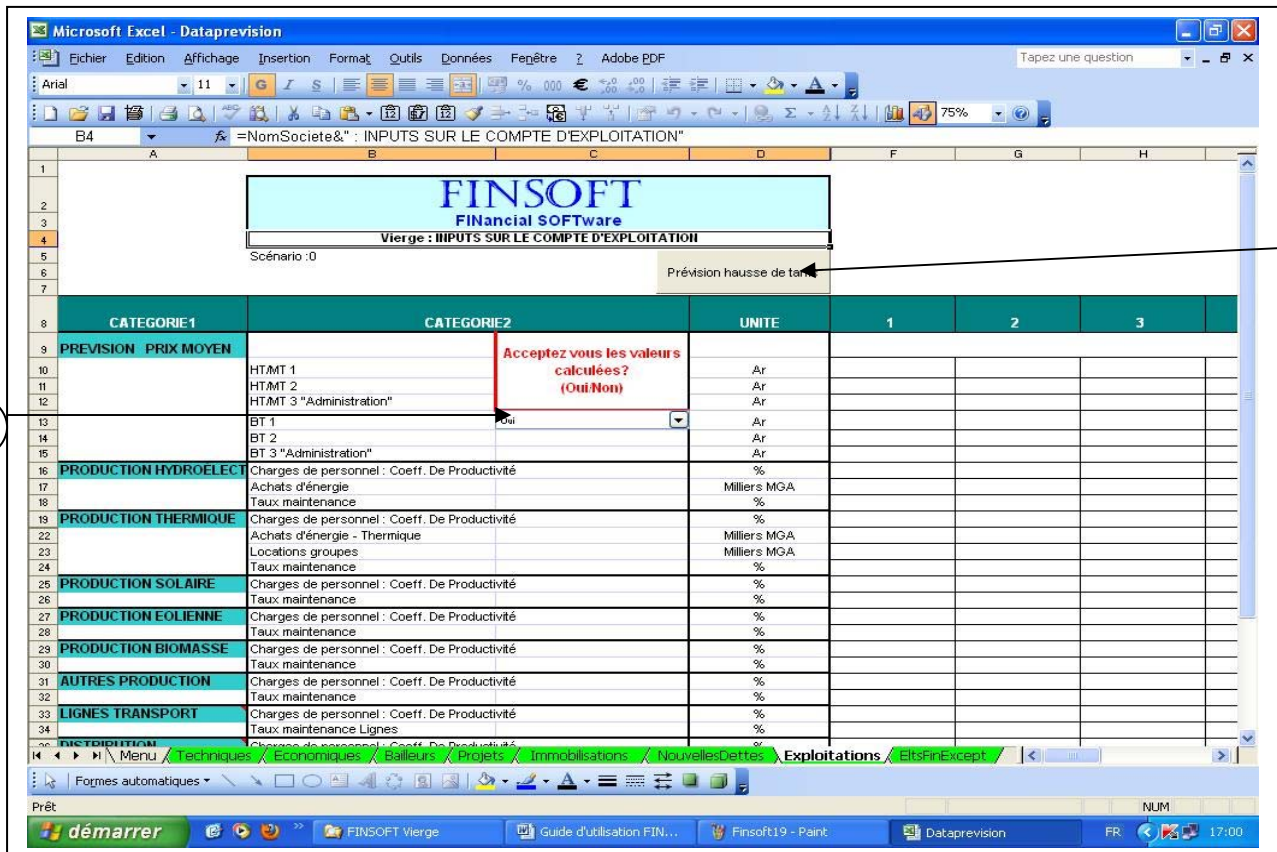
Microsoft Excel - Dataprevision

Fichier Edition Affichage Insertion Format Outils Données Fenêtre ? Adobe PDF

Tapez une question

Arial 11 G I S

75%

B4 $f_x$ =NomSociete&" : INPUTS SUR LE COMPTE D'EXPLOITATION"

| | A | B | C | D | F | G | H |
|---|---|---|---|---|---|---|---|
| 2 | | FINSOFT FINancial SOFTware | | | | | |
| 4 | | Vierge : INPUTS SUR LE COMPTE D'EXPLOITATION | | | | | |
| 5 | | Scénario :0 | | | | | |
| 6 | | | | Prévision hausse de tarif | | | |
| 8 | CATEGORIE1 | CATEGORIE2 | | UNITE | 1 | 2 | 3 |
| 9 | PREVISION PRIX MOYEN | | Acceptez vous les valeurs calculées? (Oui/Non) | | | | |
| 10 | | HT/MT 1 | | Ar | | | |
| 11 | | HT/MT 2 | | Ar | | | |
| 12 | | HT/MT 3 "Administration" | | Ar | | | |
| 13 | | BT 1 | Oui | Ar | | | |
| 14 | | BT 2 | | Ar | | | |
| 15 | | BT 3 "Administration" | | Ar | | | |
| 16 | PRODUCTION HYDROELECT | Charges de personnel : Coeff. De Productivité | | % | | | |
| 17 | | Achats d'énergie | | Milliers MGA | | | |
| 18 | | Taux maintenance | | % | | | |
| 19 | PRODUCTION THERMIQUE | Charges de personnel : Coeff. De Productivité | | % | | | |
| 22 | | Achats d'énergie - Thermique | | Milliers MGA | | | |
| 23 | | Locations groupes | | Milliers MGA | | | |
| 24 | | Taux maintenance | | % | | | |
| 25 | PRODUCTION SOLAIRE | Charges de personnel : Coeff. De Productivité | | % | | | |
| 26 | | Taux maintenance | | % | | | |
| 27 | PRODUCTION EOLIENNE | Charges de personnel : Coeff. De Productivité | | % | | | |
| 28 | | Taux maintenance | | % | | | |
| 29 | PRODUCTION BIOMASSE | Charges de personnel : Coeff. De Productivité | | % | | | |
| 30 | | Taux maintenance | | % | | | |
| 31 | AUTRES PRODUCTION | Charges de personnel : Coeff. De Productivité | | % | | | |
| 32 | | Taux maintenance | | % | | | |
| 33 | LIGNES TRANSPORT | Charges de personnel : Coeff. De Productivité | | % | | | |
| 34 | | Taux maintenance Lignes | | % | | | |
| 35 | DISTRIBUTION | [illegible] | | | | | |

Menu / Techniques / Economiques / Bailleurs / Projets / Immobilisations / NouvellesDettes / Exploitations / EltsFinExcept /

Formes automatiques

Prêt NUM

démarrer FINSOFT Vierge Guide d'utilisation FIN... Finsoft19 - Paint Dataprevision FR 17:00